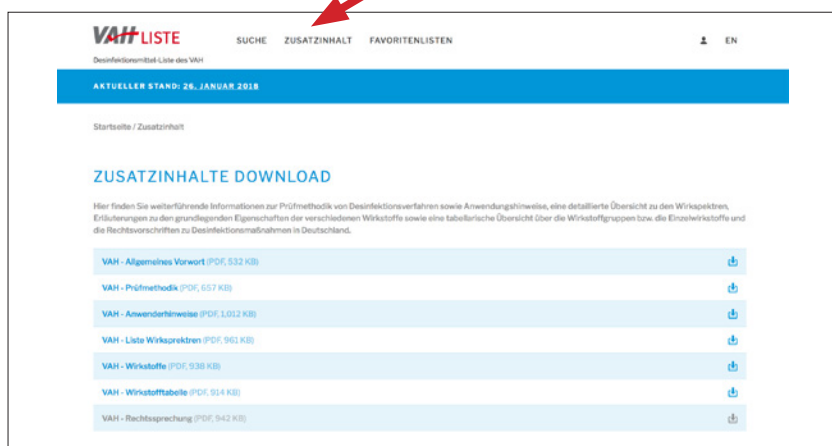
VAH LISTE
Desinfektionsmittel-Liste des VAH

SUCHE ZUSATZINHALT FAVORITENLISTEN

EN

AKTUELLER STAND: 26. JANUAR 2018

Startseite / Zusatzinhalt

ZUSATZINHALTE DOWNLOAD

Hier finden Sie weiterführende Informationen zur Prüfmethodik von Desinfektionsverfahren sowie Anwendungshinweise, eine detaillierte Übersicht zu den Wirkspektren, Erläuterungen zu den grundlegenden Eigenschaften der verschiedenen Wirkstoffe sowie eine tabellarische Übersicht über die Wirkstoffgruppen bzw. die Einzelwirkstoffe und die Rechtsvorschriften zu Desinfektionsmaßnahmen in Deutschland.

VAH - Allgemeines Vorwort (PDF, 532 KB)

VAH - Prüfmethodik (PDF, 657 KB)

VAH - Anwenderhinweise (PDF, 1.012 KB)

VAH - Liste Wirkspektren (PDF, 961 KB)

VAH - Wirkstoffe (PDF, 938 KB)

VAH - Wirkstofftabelle (PDF, 914 KB)

VAH - Rechtssprechung (PDF, 942 KB)